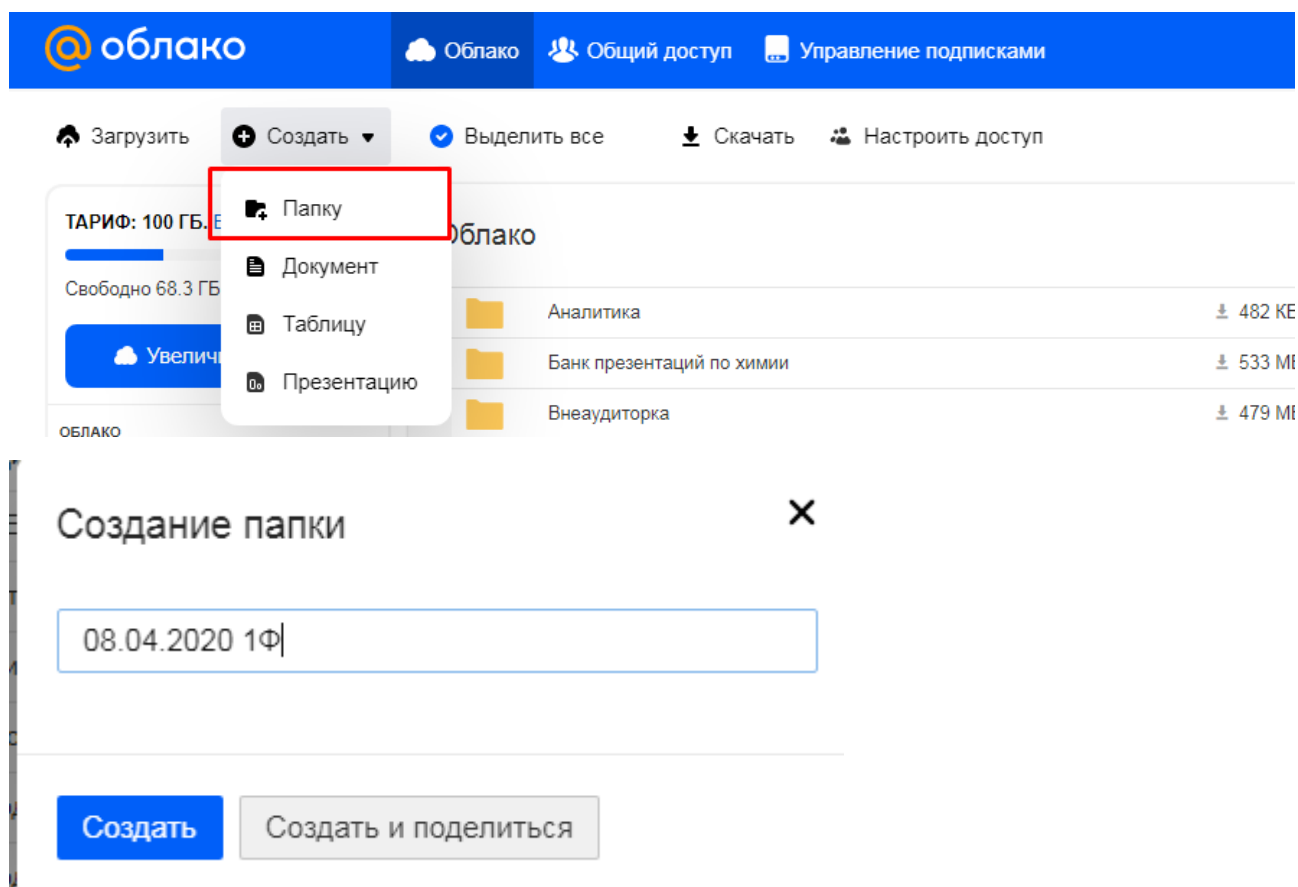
@ облако

Облако

Общий доступ

Управление подписками

Загрузить

Создать

Выделить все

Скачать

Настроить доступ

Папку

Документ

Таблицу

Презентацию

ТАРИФ: 100 ГБ. В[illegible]

Свободно 68.3 ГБ

Увелич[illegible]

ОБЛАКО

Облако

Аналитика

482 КБ

Банк презентаций по химии

533 МБ

Внеаудиторка

479 МБ

Создание папки

08.04.2020 1Ф

Создать

Создать и поделиться